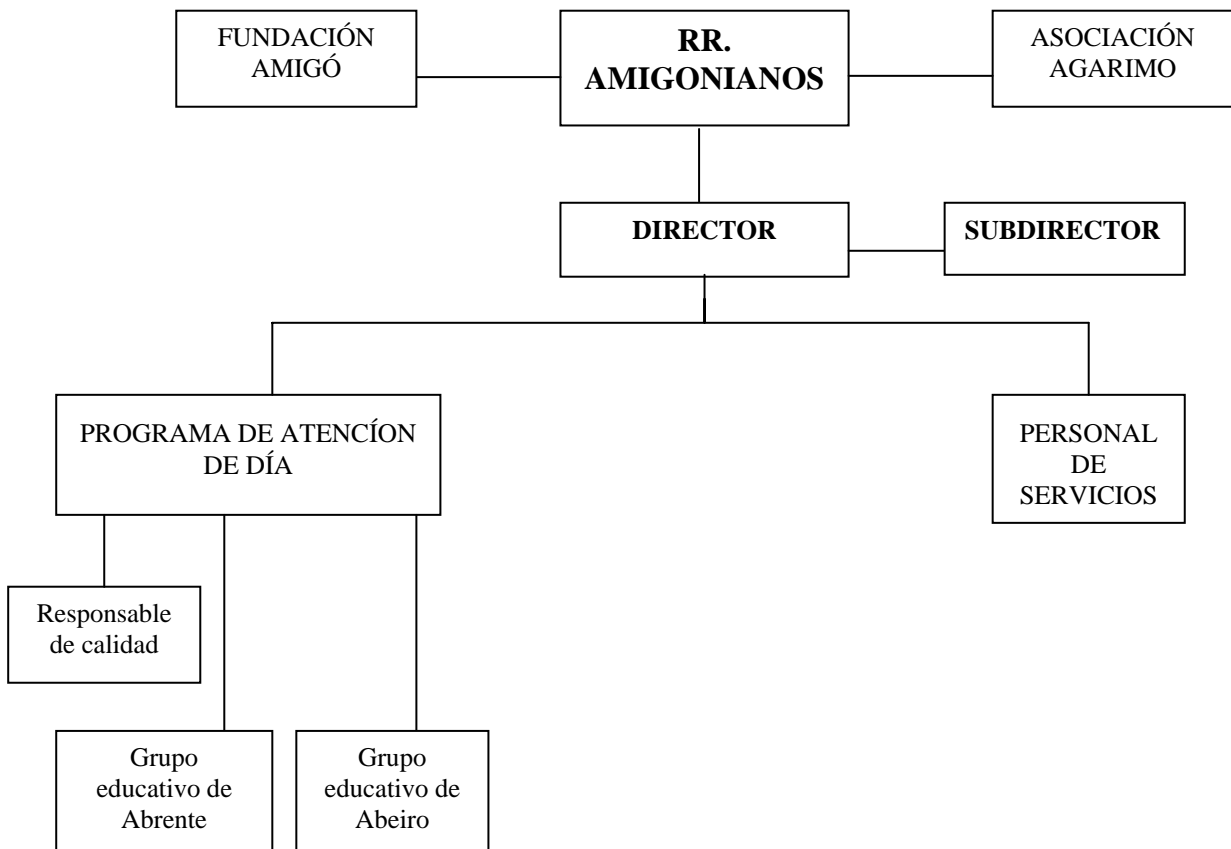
FUNDACIÓN AMIGÓ

RR. AMIGONIANOS

ASOCIACIÓN AGARIMO

DIRECTOR

SUBDIRECTOR

PROGRAMA DE ATENCÍON DE DÍA

PERSONAL DE SERVICIOS

Responsable de calidad

Grupo educativo de Abrente

Grupo educativo de Abeiro